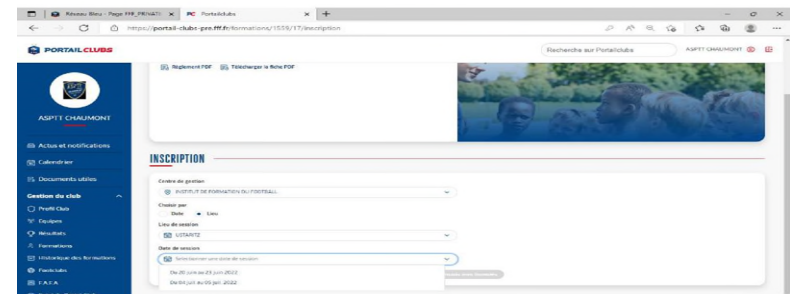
Réseau Bleu - Page FFF_PR/VATI ×
PC Portailclubs ×
https://portail-clubs-pre.fff.fr/formations/1559/17/inscription

PORTAILCLUBS
Recherche sur Portailclubs
ASPTT CHAUMONT

Règlement PDF
Télécharger la fiche PDF

ASPTT CHAUMONT

Actus et notifications
Calendrier
Documents utiles
Gestion du club
Profil Club
Équipes
Résultats
Formations
Historique des formations
Fonds clubs
F.A.F.A

INSCRIPTION

Centre de gestion
INSTITUT DE FORMATION DU FOOTBALL

Choisir par
Date
Lieu

Lieu de session
LISTARITZ

Date de session
Sélectionner une date de session

Du 20 juin au 23 juin 2022
Du 04 juil au 05 juil. 2022

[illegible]